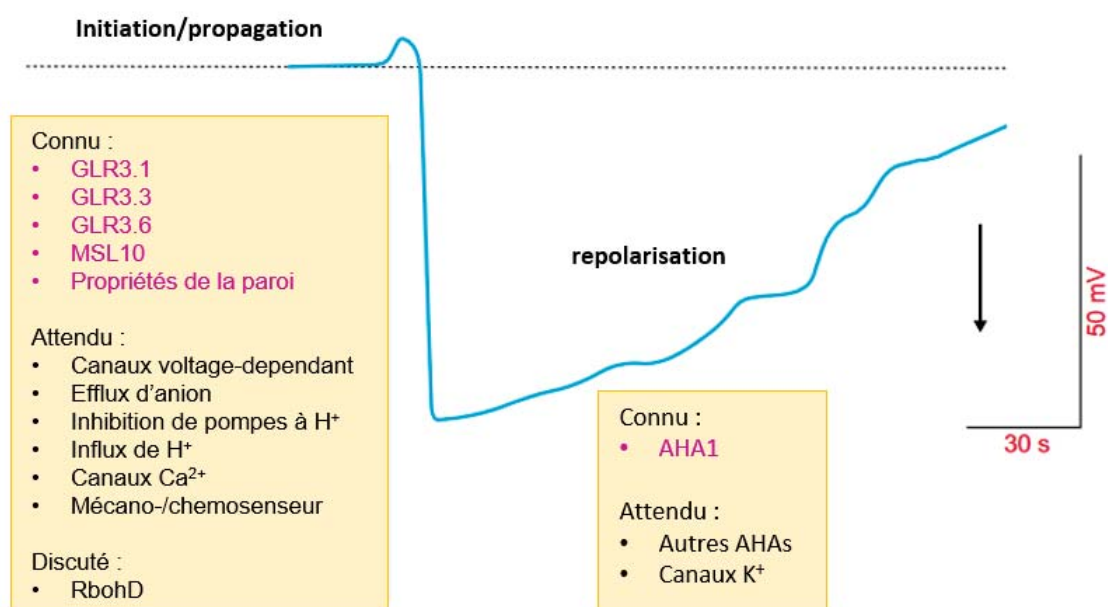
Initiation/propagation

Connu :
• GLR3.1
• GLR3.3
• GLR3.6
• MSL10
• Propriétés de la paroi

Attendu :
• Canaux voltage-dependant
• Efflux d'anion
• Inhibition de pompes à $H^+$
• Influx de $H^+$
• Canaux $Ca^{2+}$
• Mécano-/chemosenseur

Discuté :
• RbohD

repolarisation

Connu :
• AHA1

Attendu :
• Autres AHAs
• Canaux $K^+$

50 mV

30 s